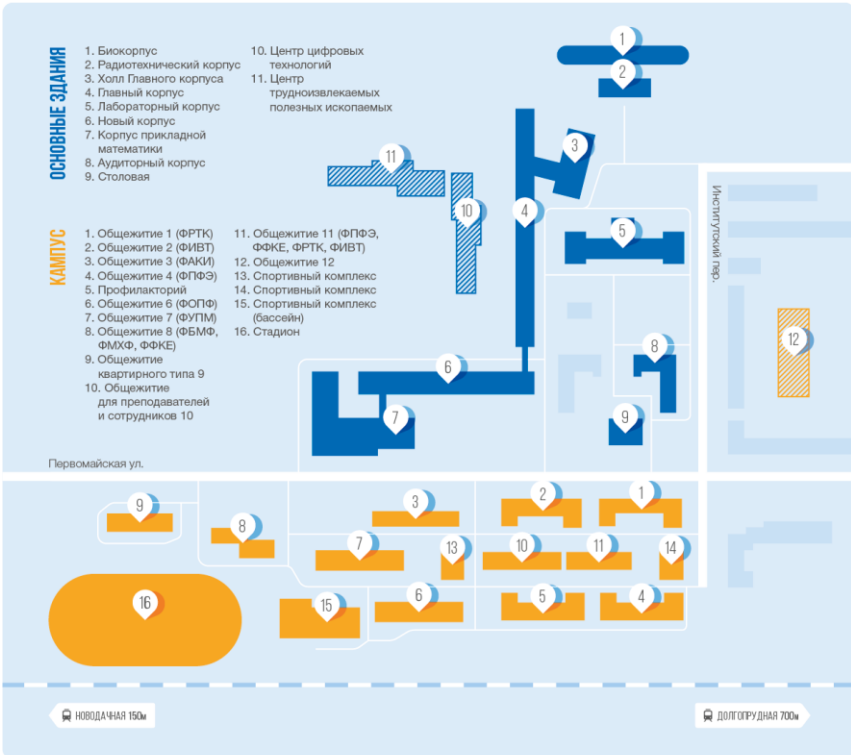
ОСНОВНЫЕ ЗДАНИЯ

1. Биокорпус
2. Радиотехнический корпус
3. Холл Главного корпуса
4. Главный корпус
5. Лабораторный корпус
6. Новый корпус
7. Корпус прикладной математики
8. Аудиторный корпус
9. Столовая
10. Центр цифровых технологий
11. Центр трудноизвлекаемых полезных ископаемых

КАМПУС

1. Общежитие 1 (ФРТК)
2. Общежитие 2 (ФИВТ)
3. Общежитие 3 (ФАКИ)
4. Общежитие 4 (ФПФЭ)
5. Профилакторий
6. Общежитие 6 (ФОПФ)
7. Общежитие 7 (ФУПМ)
8. Общежитие 8 (ФБМФ, ФМХФ, ФФКЕ)
9. Общежитие квартирного типа 9
10. Общежитие для преподавателей и сотрудников 10
11. Общежитие 11 (ФПФЭ, ФФКЕ, ФРТК, ФИВТ)
12. Общежитие 12
13. Спортивный комплекс
14. Спортивный комплекс
15. Спортивный комплекс (бассейн)
16. Стадион

Институтский пер.

Первомайская ул.

1 2 3 4 5 6 7 8 9 10 11 12
9 8 3 2 1 7 13 10 11 14 16 15 6 5 4

НОВОДАЧНАЯ 150м

ДОЛГОПРУДНАЯ 700м